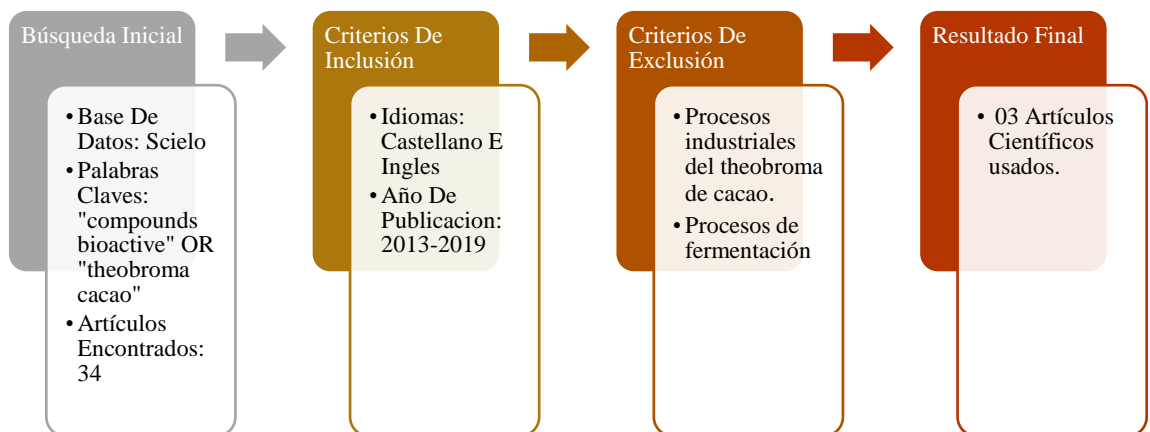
Búsqueda Inicial

• Base De Datos: Scielo
• Palabras Claves: "compounds bioactive" OR "theobroma cacao"
• Artículos Encontrados: 34

Criterios De Inclusión

• Idiomas: Castellano E Ingles
• Año De Publicacion: 2013-2019

Criterios De Exclusión

• Procesos industriales del theobroma de cacao.
• Procesos de fermentación

Resultado Final

• 03 Artículos Científicos usados.